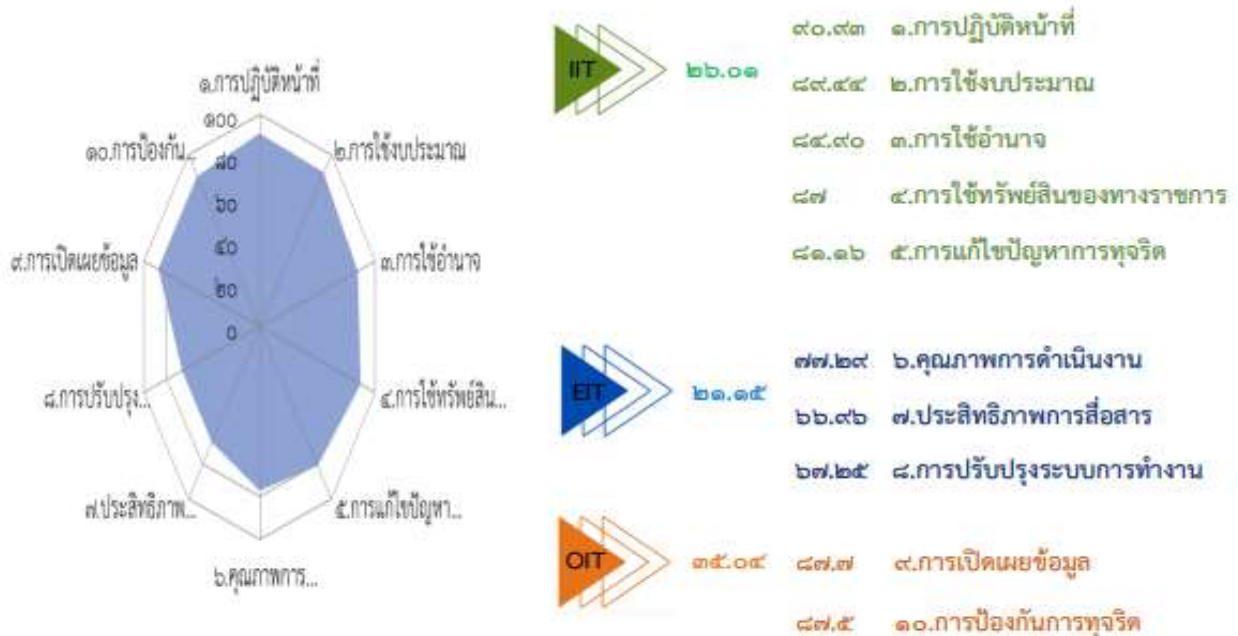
๑.การปฏิบัติหน้าที่
๑๐๐
๘๐
๖๐
๔๐
๒๐
๐
๑๐.การป้องกัน...
๒.การใช้งบประมาณ
๙.การเปิดเผยข้อมูล
๓.การใช้อำนาจ
๘.การปรับปรุง...
๔.การใช้ทรัพย์สิน...
๗.ประสิทธิภาพ...
๕.การแก้ไขปัญหา...
๖.คุณภาพการ...

IIT ๒๖.๐๑
๙๐.๙๓ ๑.การปฏิบัติหน้าที่
๘๙.๔๔ ๒.การใช้งบประมาณ
๘๔.๙๐ ๓.การใช้อำนาจ
๘๗ ๔.การใช้ทรัพย์สินของทางราชการ
๘๑.๑๖ ๕.การแก้ไขปัญหาการทุจริต

EIT ๒๑.๑๕
๗๗.๒๙ ๖.คุณภาพการดำเนินงาน
๖๖.๙๖ ๗.ประสิทธิภาพการสื่อสาร
๖๗.๒๕ ๘.การปรับปรุงระบบการทำงาน

OIT ๓๕.๐๔
๘๗.๗ ๙.การเปิดเผยข้อมูล
๘๗.๕ ๑๐.การป้องกันการทุจริต